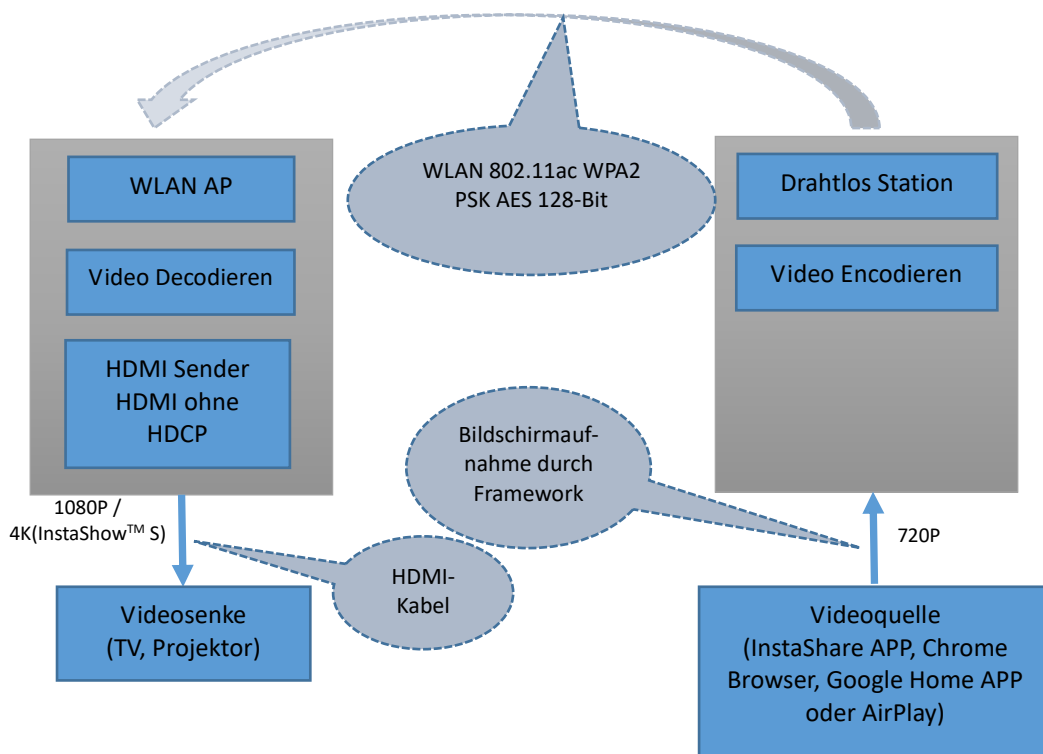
WLAN 802.11ac WPA2
PSK AES 128-Bit

WLAN AP

Video Decodieren

HDMI Sender
HDMI ohne
HDCP

Drahtlos Station

Video Encodieren

Bildschirmaufnahme durch
Framework

1080P /
4K(InstaShow$^{TM}$ S)

HDMI-
Kabel

720P

Videosenke
(TV, Projektor)

Videoquelle
(InstaShare APP, Chrome Browser, Google Home APP oder AirPlay)